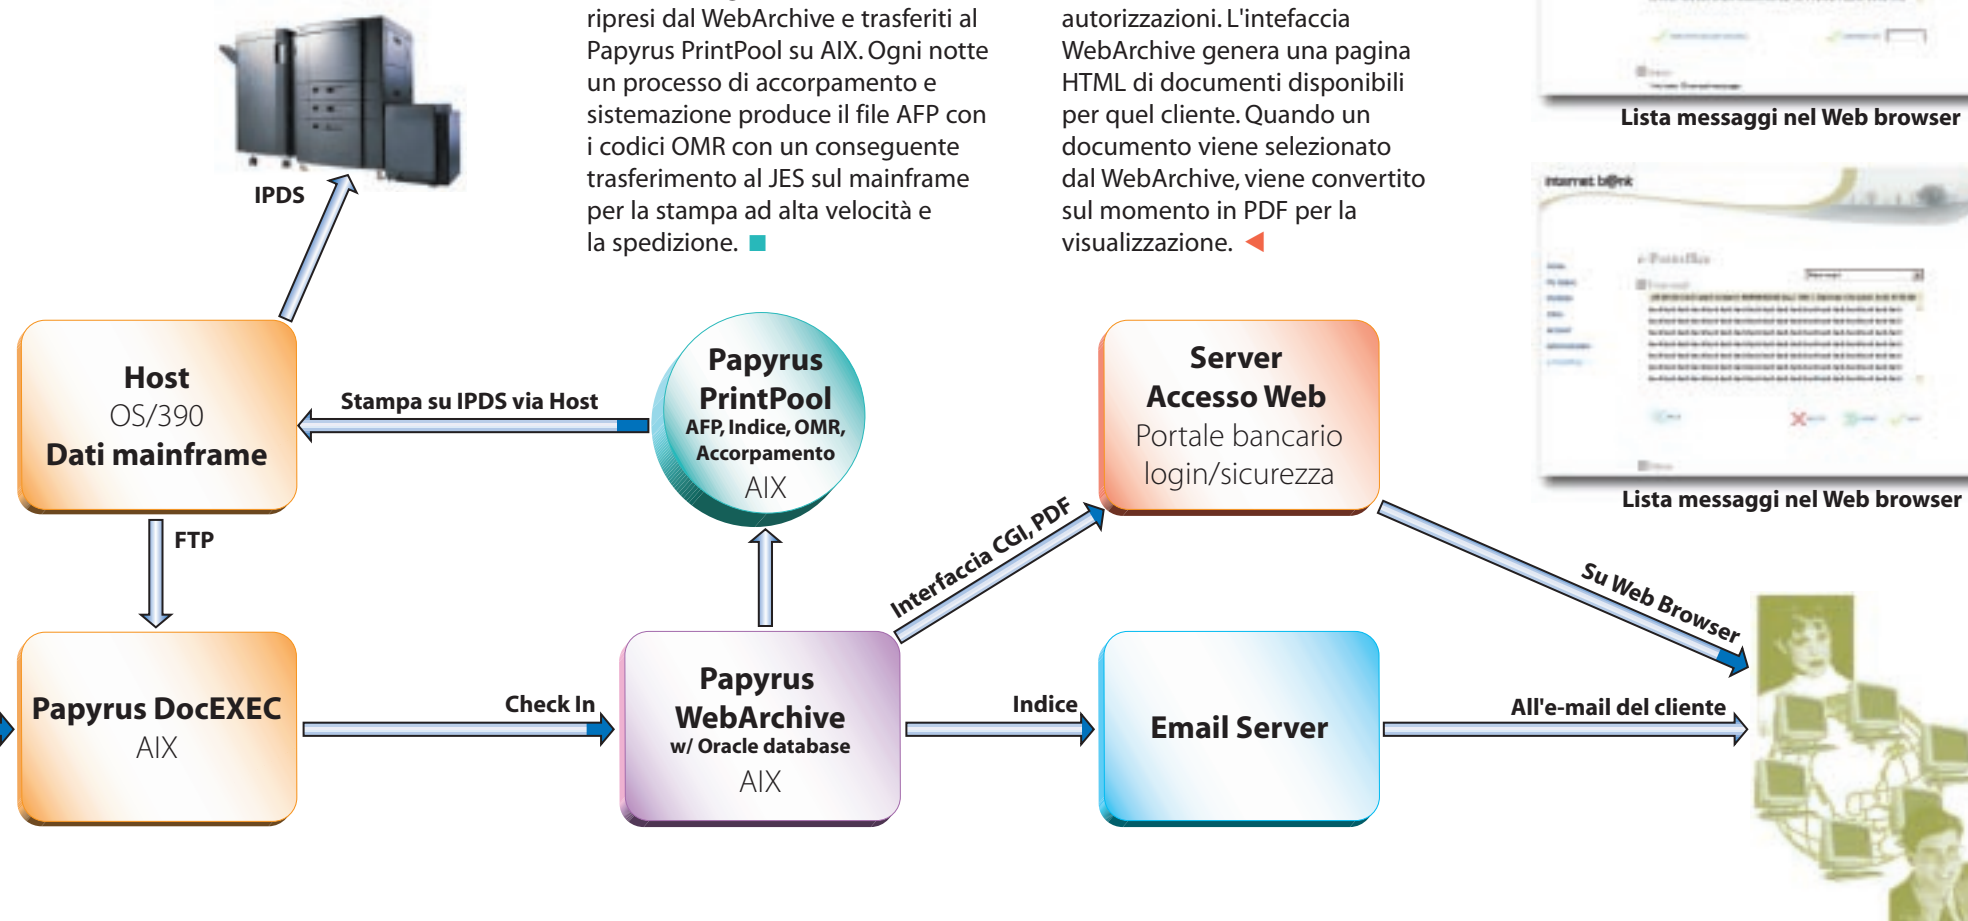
ripresi dal WebArchive e trasferiti al Papyrus PrintPool su AIX. Ogni notte un processo di accorpamento e sistemazione produce il file AFP con i codici OMR con un conseguente trasferimento al JES sul mainframe per la stampa ad alta velocità e la spedizione.

autorizzazioni. L'intefaccia WebArchive genera una pagina HTML di documenti disponibili per quel cliente. Quando un documento viene selezionato dal WebArchive, viene convertito sul momento in PDF per la visualizzazione.

Lista messaggi nel Web browser

internet b@nk

Lista messaggi nel Web browser

IPDS

Host
OS/390
Dati mainframe

Stampa su IPDS via Host

Papyrus PrintPool
AFP, Indice, OMR, Accorpamento
AIX

Server Accesso Web
Portale bancario
login/sicurezza

FTP

Interfaccia CGI, PDF

Su Web Browser

Papyrus DocEXEC
AIX

Check In

Papyrus WebArchive
w/ Oracle database
AIX

Indice

Email Server

All'e-mail del cliente